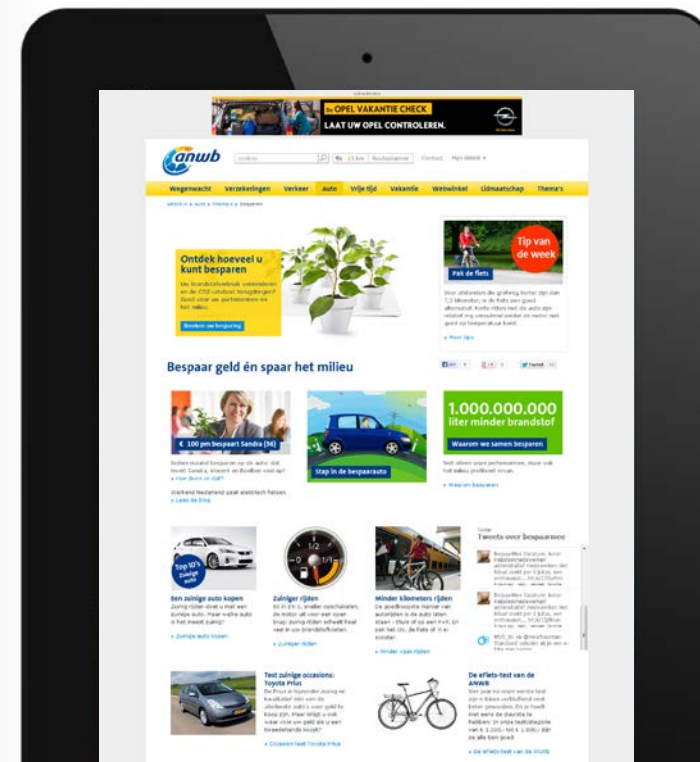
De OPEL VAKANTIE CHECK
LAAT UW OPEL CONTROLEREN.

anwb

Contact Mijn ANWB

Wegenwacht Verzekeringen Verkeer Auto Vrije tijd Vakantie Webwinkel Lidmaatschap Thema's

Ontdek hoeveel u kunt besparen

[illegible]

Tip van de week

Pak de fiets

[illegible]

Bespaar geld én spaar het milieu

€ 100 pm bespaart Sandra (36)

Stap in de bespaarauto

1.000.000.000 liter minder brandstof

Waarom we samen besparen

» Waarom besparen

Top 10's Zuinige auto

Een zuinige auto kopen

» Zuinige auto kopen

Zuiniger rijden

» Zuiniger rijden

Minder kilometers rijden

» Minder vaak rijden

Tweets over besparen

Test zuinige occasions: Toyota Prius

» Occasion test Toyota Prius

De eFiets-test van de ANWB

» De eFiets-test van de ANWB